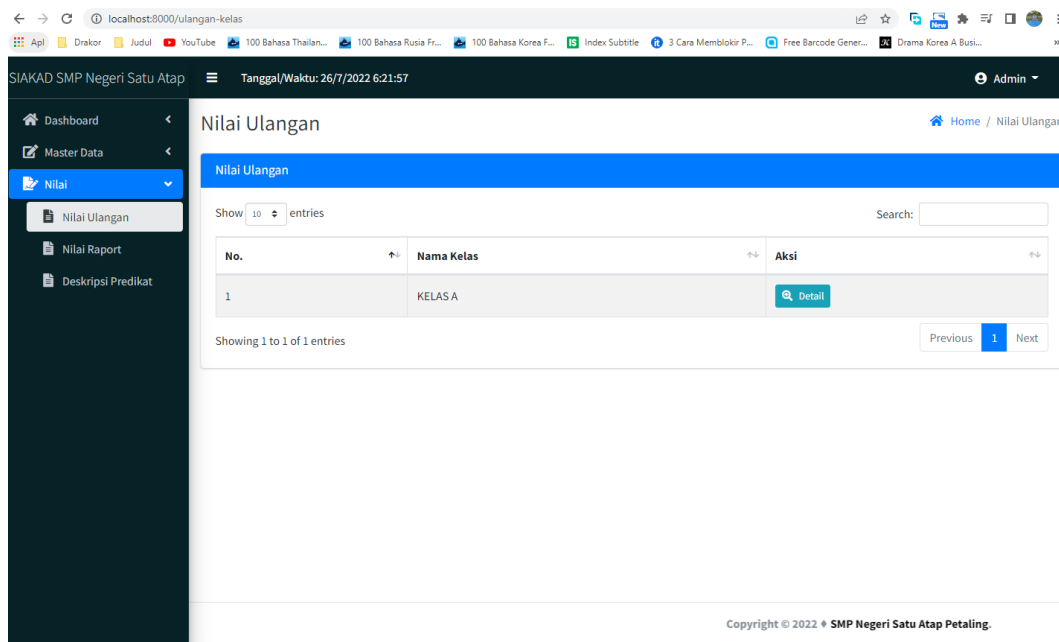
localhost:8000/ulangan-kelas

Apl | Drakor | Judul | YouTube | 100 Bahasa Thailan... | 100 Bahasa Rusia Fr... | 100 Bahasa Korea F... | Index Subtitle | 3 Cara Memblokir P... | Free Barcode Gener... | Drama Korea A Busi...

SIAKAD SMP Negeri Satu Atap

Tanggal/Waktu: 26/7/2022 6:21:57

Admin

Dashboard
Master Data
Nilai
Nilai Ulangan
Nilai Raport
Deskripsi Predikat

Nilai Ulangan

Home / Nilai Ulangan

Nilai Ulangan

Show 10 entries

Search:

| No. | Nama Kelas | Aksi |
|---|---|---|
| 1 | KELAS A | Detail |

Showing 1 to 1 of 1 entries

Previous 1 Next

Copyright © 2022 ♦ SMP Negeri Satu Atap Petaling.